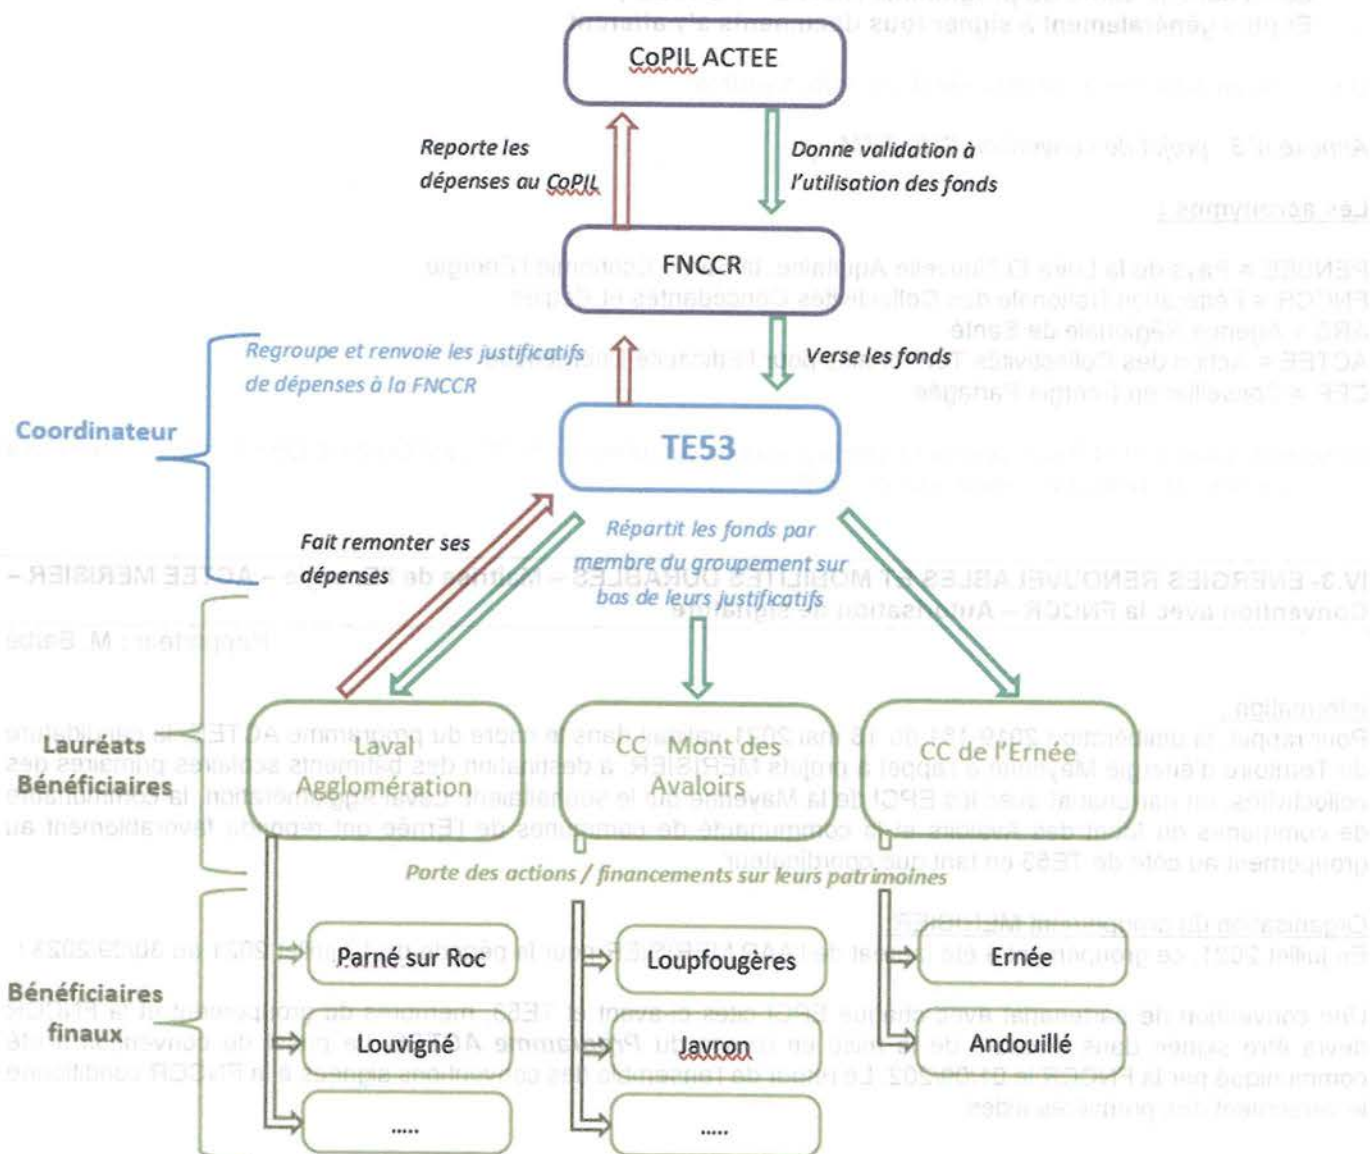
CoPIL ACTEE

Reporte les dépenses au CoPIL

Donne validation à l'utilisation des fonds

FNCCR

Regroupe et renvoie les justificatifs de dépenses à la FNCCR

Verse les fonds

Coordinateur

TE53

Fait remonter ses dépenses

Répartit les fonds par membre du groupement sur bas de leurs justificatifs

Lauréats Bénéficiaires

Laval Agglomération

CC Mont des Avaloirs

CC de l'Ernée

Porte des actions / financements sur leurs patrimoines

Bénéficiaires finaux

Parné sur Roc

Loupfougères

Ernée

Louvigné

Javron

Andouillé

.....

.....